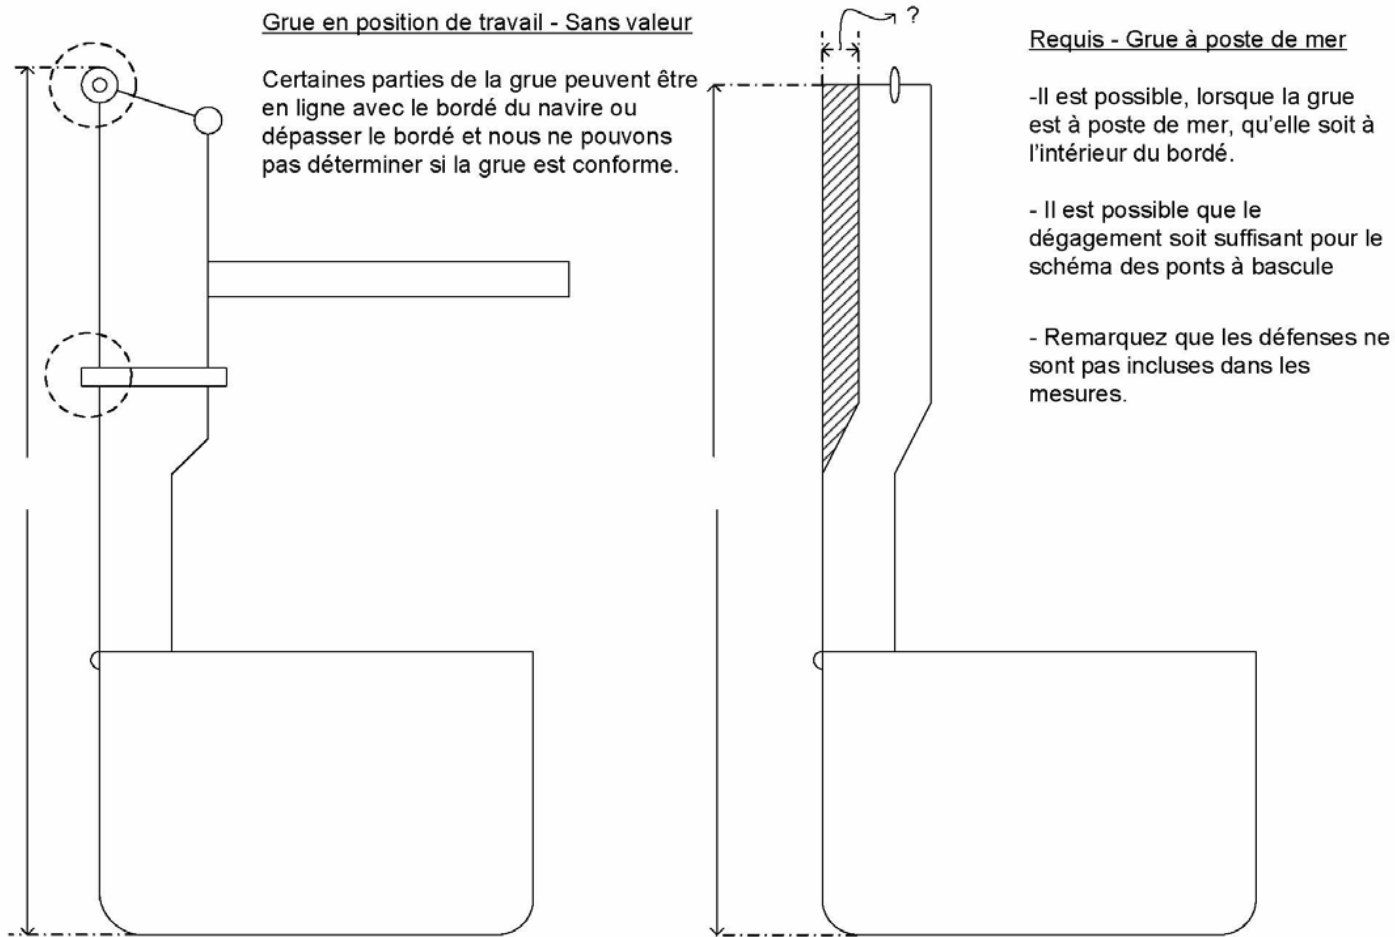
Grue en position de travail - Sans valeur

Certaines parties de la grue peuvent être en ligne avec le bordé du navire ou dépasser le bordé et nous ne pouvons pas déterminer si la grue est conforme.

?

Requis - Grue à poste de mer

-Il est possible, lorsque la grue est à poste de mer, qu'elle soit à l'intérieur du bordé.

- Il est possible que le dégagement soit suffisant pour le schéma des ponts à bascule

- Remarquez que les défenses ne sont pas incluses dans les mesures.